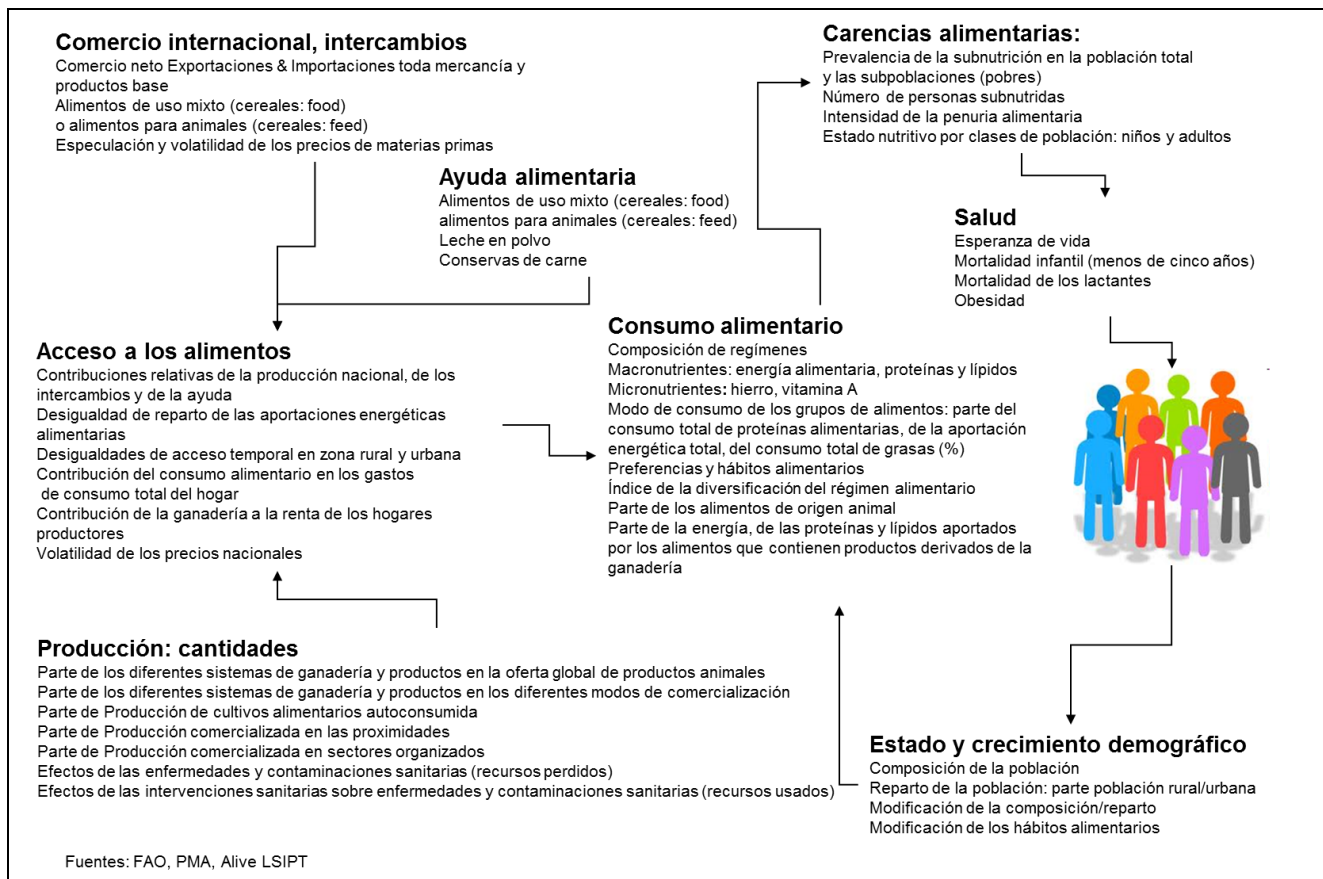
Comercio internacional, intercambios
Comercio neto Exportaciones & Importaciones toda mercancía y productos base
Alimentos de uso mixto (cereales: food)
o alimentos para animales (cereales: feed)
Especulación y volatilidad de los precios de materias primas

Carencias alimentarias:
Prevalencia de la subnutrición en la población total y las subpoblaciones (pobres)
Número de personas subnutridas
Intensidad de la penuria alimentaria
Estado nutritivo por clases de población: niños y adultos

Ayuda alimentaria
Alimentos de uso mixto (cereales: food)
alimentos para animales (cereales: feed)
Leche en polvo
Conservas de carne

Salud
Esperanza de vida
Mortalidad infantil (menos de cinco años)
Mortalidad de los lactantes
Obesidad

Acceso a los alimentos
Contribuciones relativas de la producción nacional, de los intercambios y de la ayuda
Desigualdad de reparto de las aportaciones energéticas alimentarias
Desigualdades de acceso temporal en zona rural y urbana
Contribución del consumo alimentario en los gastos de consumo total del hogar
Contribución de la ganadería a la renta de los hogares productores
Volatilidad de los precios nacionales

Consumo alimentario
Composición de regímenes
Macronutrientes: energía alimentaria, proteínas y lípidos
Micronutrientes: hierro, vitamina A
Modo de consumo de los grupos de alimentos: parte del consumo total de proteínas alimentarias, de la aportación energética total, del consumo total de grasas (%)
Preferencias y hábitos alimentarios
Índice de la diversificación del régimen alimentario
Parte de los alimentos de origen animal
Parte de la energía, de las proteínas y lípidos aportados por los alimentos que contienen productos derivados de la ganadería

Producción: cantidades
Parte de los diferentes sistemas de ganadería y productos en la oferta global de productos animales
Parte de los diferentes sistemas de ganadería y productos en los diferentes modos de comercialización
Parte de Producción de cultivos alimentarios autoconsumida
Parte de Producción comercializada en las proximidades
Parte de Producción comercializada en sectores organizados
Efectos de las enfermedades y contaminaciones sanitarias (recursos perdidos)
Efectos de las intervenciones sanitarias sobre enfermedades y contaminaciones sanitarias (recursos usados)

Estado y crecimiento demográfico
Composición de la población
Reparto de la población: parte población rural/urbana
Modificación de la composición/reparto
Modificación de los hábitos alimentarios

Fuentes: FAO, PMA, Alive LSIPT